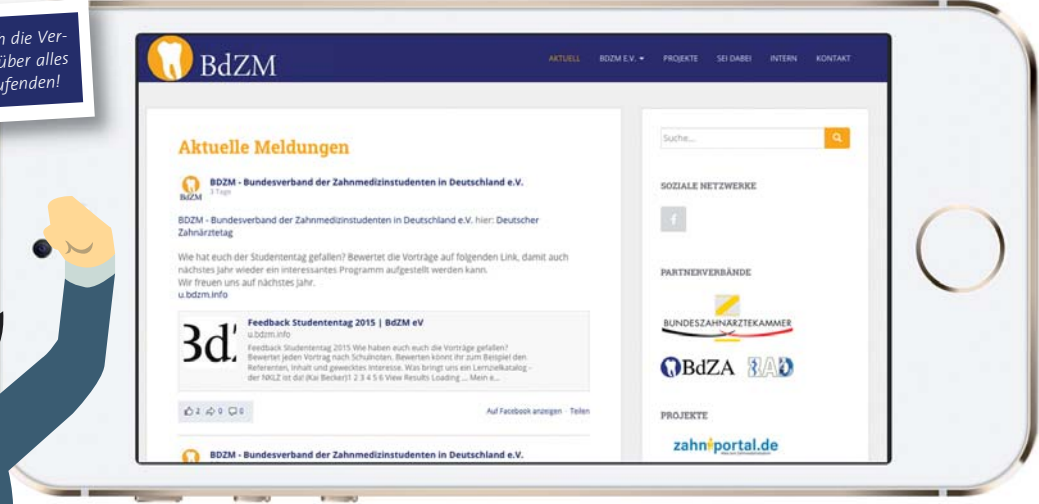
n die Ver- über alles ufenden!

BdZM

AKTUELL BDZM E.V. PROJEKTE SEI DABEI INTERN KONTAKT

Aktuelle Meldungen

BDZM - Bundesverband der Zahnmedizinstudenten in Deutschland e.V.
3 Tage

BDZM - Bundesverband der Zahnmedizinstudenten in Deutschland e.V. hier: Deutscher Zahnärztetag

Wie hat euch der Studententag gefallen? Bewertet die Vorträge auf folgenden Link, damit auch nächstes Jahr wieder ein interessantes Programm aufgestellt werden kann.
Wir freuen uns auf nächstes Jahr.
u.bdzm.info

Feedback Studententag 2015 | BdZM eV
u.bdzm.info
Feedback Studententag 2015 Wie haben euch euch die Vorträge gefallen? Bewerten jeden Vortrag nach Schulnoten. Bewerten könnt ihr zum Beispiel den Referenten, Inhalt und geweckte Interesse. Was bringt uns ein Lernzielkatalog - der NKLZ ist da! (Kai Becker)1 2 3 4 5 6 View Results Loading ... Mein e...

2 0 0

Auf Facebook anzeigen · Teilen

BDZM - Bundesverband der Zahnmedizinstudenten in Deutschland e.V.

Suche...

SOZIALE NETZWERKE

PARTNERVERBÄNDE

BUNDESZAHNÄRZTEKAMMER

BdZA

PROJEKTE

zahniportal.de